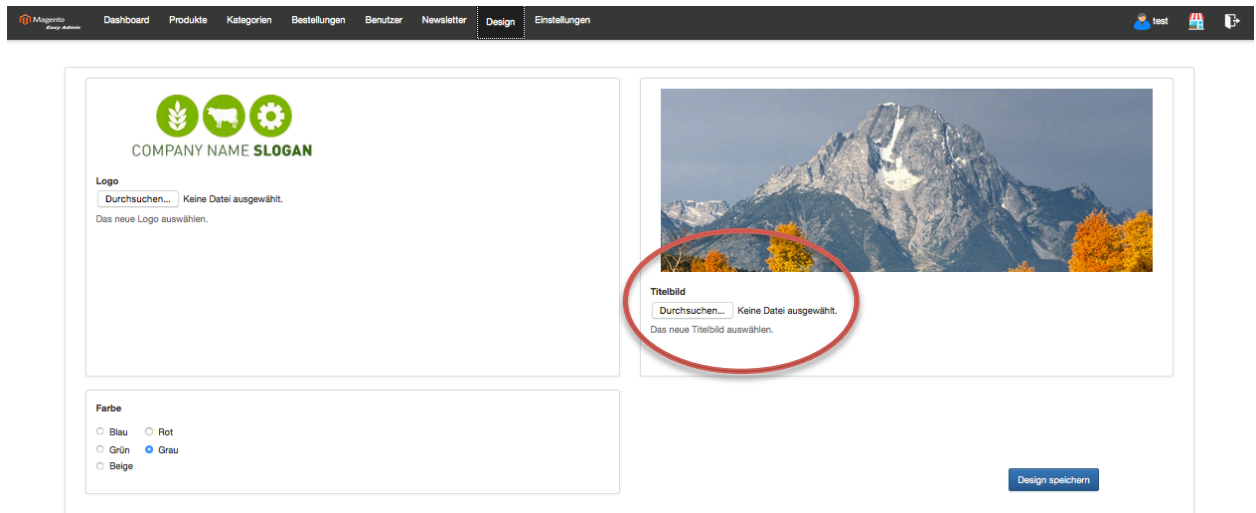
Magento Easy Admin Dashboard Produkte Kategorien Bestellungen Benutzer Newsletter Design Einstellungen test

COMPANY NAME SLOGAN

Logo
Durchsuchen... Keine Datei ausgewählt.
Das neue Logo auswählen.

Titelbild
Durchsuchen... Keine Datei ausgewählt.
Das neue Titelbild auswählen.

Farbe
Blau Rot
Grün Grau
Beige

Design speichern